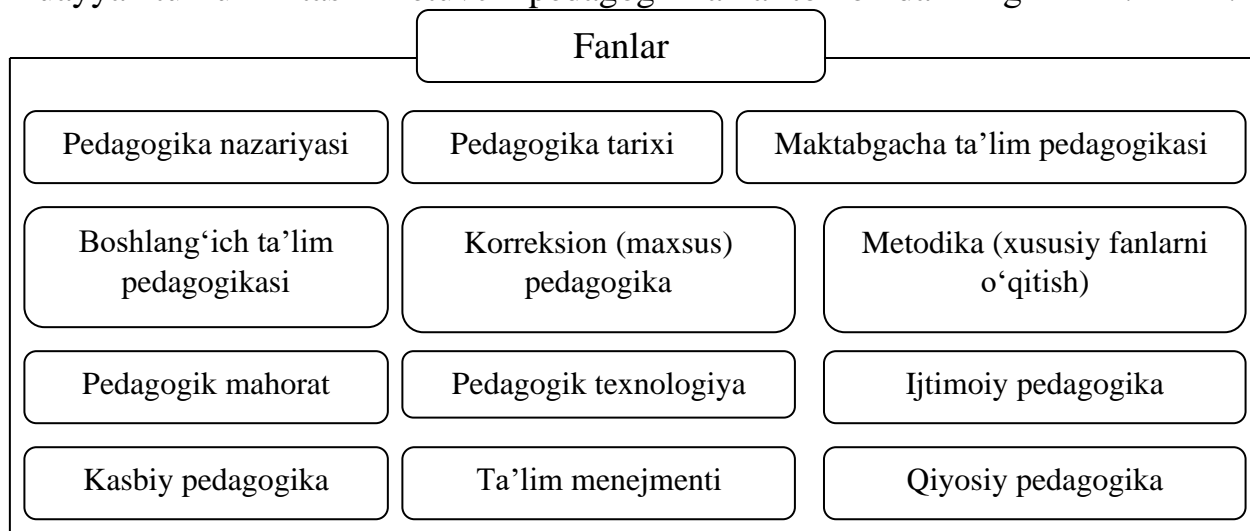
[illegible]

Fanlar

Pedagogika nazariyasi

Pedagogika tarixi

Maktabgacha ta’lim pedagogikasi

Boshlang‘ich ta’lim pedagogikasi

Korreksion (maxsus) pedagogika

Metodika (xususiy fanlarni o‘qitish)

Pedagogik mahorat

Pedagogik texnologiya

Ijtimoiy pedagogika

Kasbiy pedagogika

Ta’lim menejmenti

Qiyosiy pedagogika